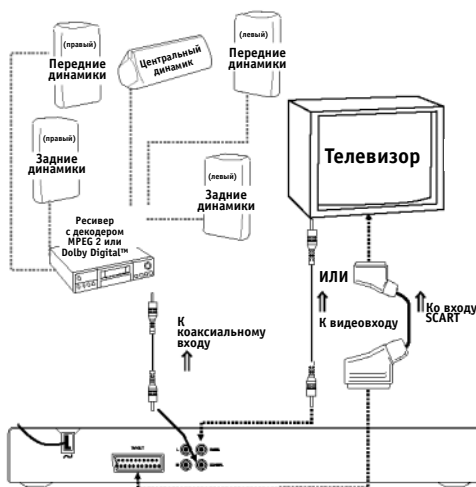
(правый)
Передние динамики

Центральный динамик

(левый)
Передние динамики

(правый)
Задние динамики

Телевизор

(левый)
Задние динамики

Ресивер с декодером MPEG 2 или Dolby Digital™

ИЛИ

К коаксиальному входу

К видеовходу

Ко входу SCART